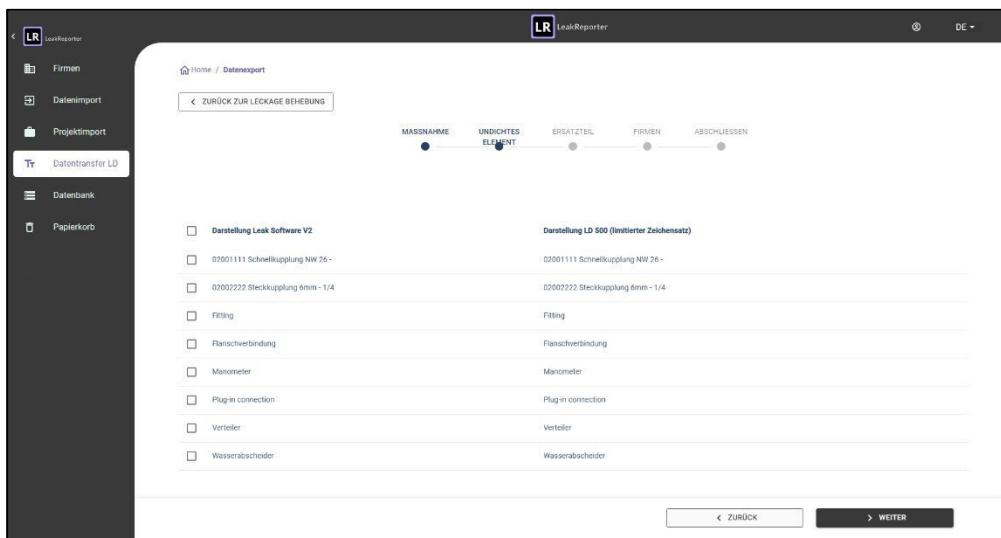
LR LeakReporter

LR LeakReporter

DE

Firmen
Datenimport
Projektimport
Datentransfer LD
Datenbank
Papierkorb

Home / Datenexport

< ZURÜCK ZUR LECKAGE BEHEBUNG

MASSNAHME
UNDICHTES ELEMENT
ERSATZTEIL
FIRMEN
ABSCHLIESSEN

| | Darstellung Leak Software V2 | Darstellung LD 500 (limitierter Zeichensatz) |
|---|---|---|
| ☐ | 02001111 Schnellkupplung NW 26 - | 02001111 Schnellkupplung NW 26 - |
| ☐ | 02002222 Steckkupplung 6mm - 1/4 | 02002222 Steckkupplung 6mm - 1/4 |
| ☐ | Fitting | Fitting |
| ☐ | Flanschverbindung | Flanschverbindung |
| ☐ | Manometer | Manometer |
| ☐ | Plug-in connection | Plug-in connection |
| ☐ | Verteiler | Verteiler |
| ☐ | Wasserabscheider | Wasserabscheider |

< ZURÜCK
> WEITER